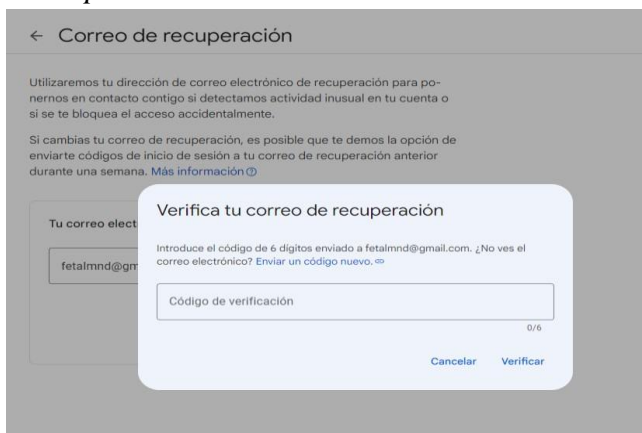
← Correo de recuperación

Utilizaremos tu dirección de correo electrónico de recuperación para ponernos en contacto contigo si detectamos actividad inusual en tu cuenta o si se te bloquea el acceso accidentalmente.

Si cambias tu correo de recuperación, es posible que te demos la opción de enviarte códigos de inicio de sesión a tu correo de recuperación anterior durante una semana. Más información ⓘ

Tu correo elect

fetalmnd@gm

Verifica tu correo de recuperación

Introduce el código de 6 dígitos enviado a fetalmnd@gmail.com. ¿No ves el correo electrónico? Enviar un código nuevo.

Código de verificación

0/6

Cancelar Verificar